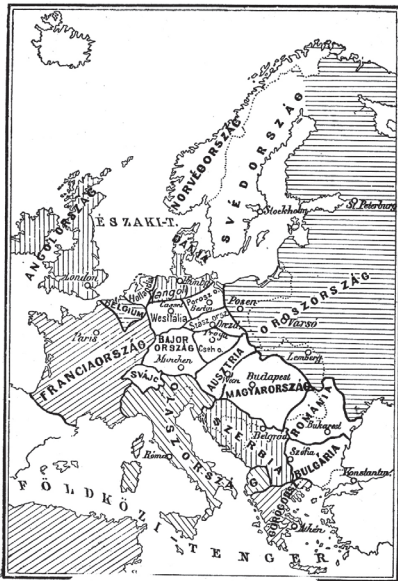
ÉSZAKI-T.
NORVÉGORSZÁG
SVÉDORSZÁG
Stockholm
St. Petersburg
ANGOLORSZÁG
London
DÁNIA
Hamburg
Anglia
Poroszo.
Berlin
Posen
Hollandia
BELGIUM
Westfalia
Cassel
Szászo.
Drezda
OROSZORSZÁG
Varsó
Paris
BAJORORSZÁG
München
Prága
FRANCIAORSZÁG
Lemberg
SVÁJC
AUSZTRIA
Bécs
Budapest
MAGYARORSZÁG
OLASZORSZÁG
SZERBIA
Belgrád
ROMÁNIA
Bukarest
Róma
BULGÁRIA
Szófia
Konstantin.
FÖLDKÖZI-TENGER
GÖRÖGORSZÁG
Athén